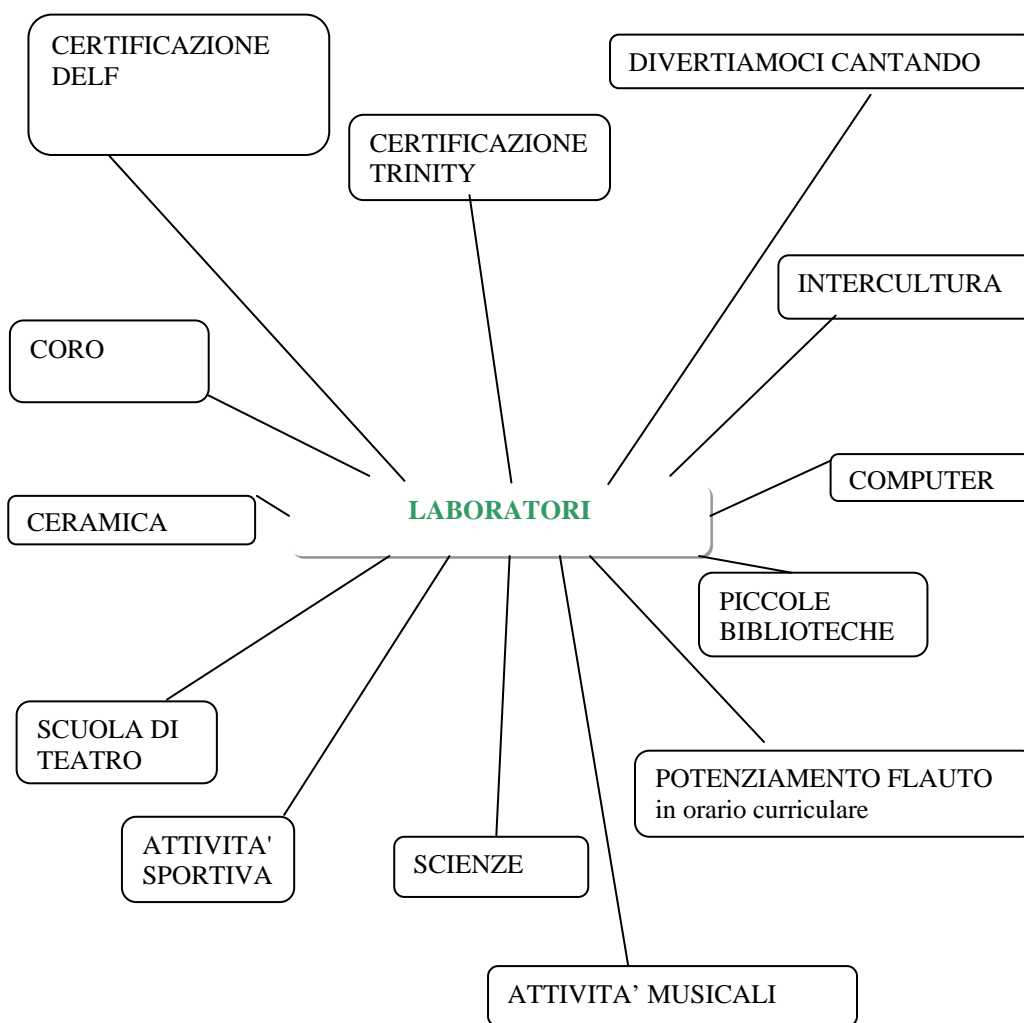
CERTIFICAZIONE DELF

CERTIFICAZIONE TRINITY

DIVERTIAMOCI CANTANDO

INTERCULTURA

CORO

CERAMICA

LABORATORI

COMPUTER

PICCOLE BIBLIOTECHE

SCUOLA DI TEATRO

POTENZIAMENTO FLAUTO in orario curriculare

ATTIVITA' SPORTIVA

SCIENZE

ATTIVITA’ MUSICALI